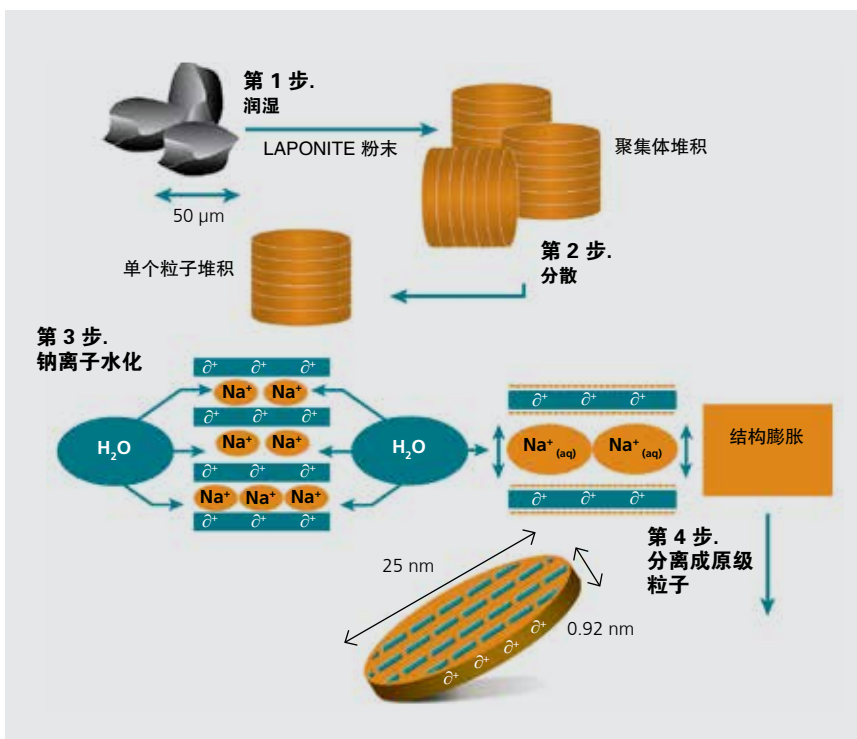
第 1 步.
润湿

LAPONITE 粉末

50 μm

聚集体堆积

单个粒子堆积

第 2 步.
分散

第 3 步.
钠离子水化

$\partial^+$ $\partial^+$ $\partial^+$
$Na^+$ $Na^+$
$\partial^+$ $\partial^+$ $\partial^+$
$H_2O$
$Na^+$ $Na^+$
$H_2O$
$\partial^+$ $\partial^+$ $\partial^+$
$Na^+$ $Na^+$ $Na^+$
$\partial^+$ $\partial^+$ $\partial^+$

$\partial^+$ $\partial^+$ $\partial^+$
$Na^+_{(aq)}$ $Na^+_{(aq)}$
$\partial^+$ $\partial^+$ $\partial^+$

结构膨胀

第 4 步.
分离成原级粒子

25 nm

0.92 nm

$\partial^+$ $\partial^+$ $\partial^+$ $\partial^+$ $\partial^+$